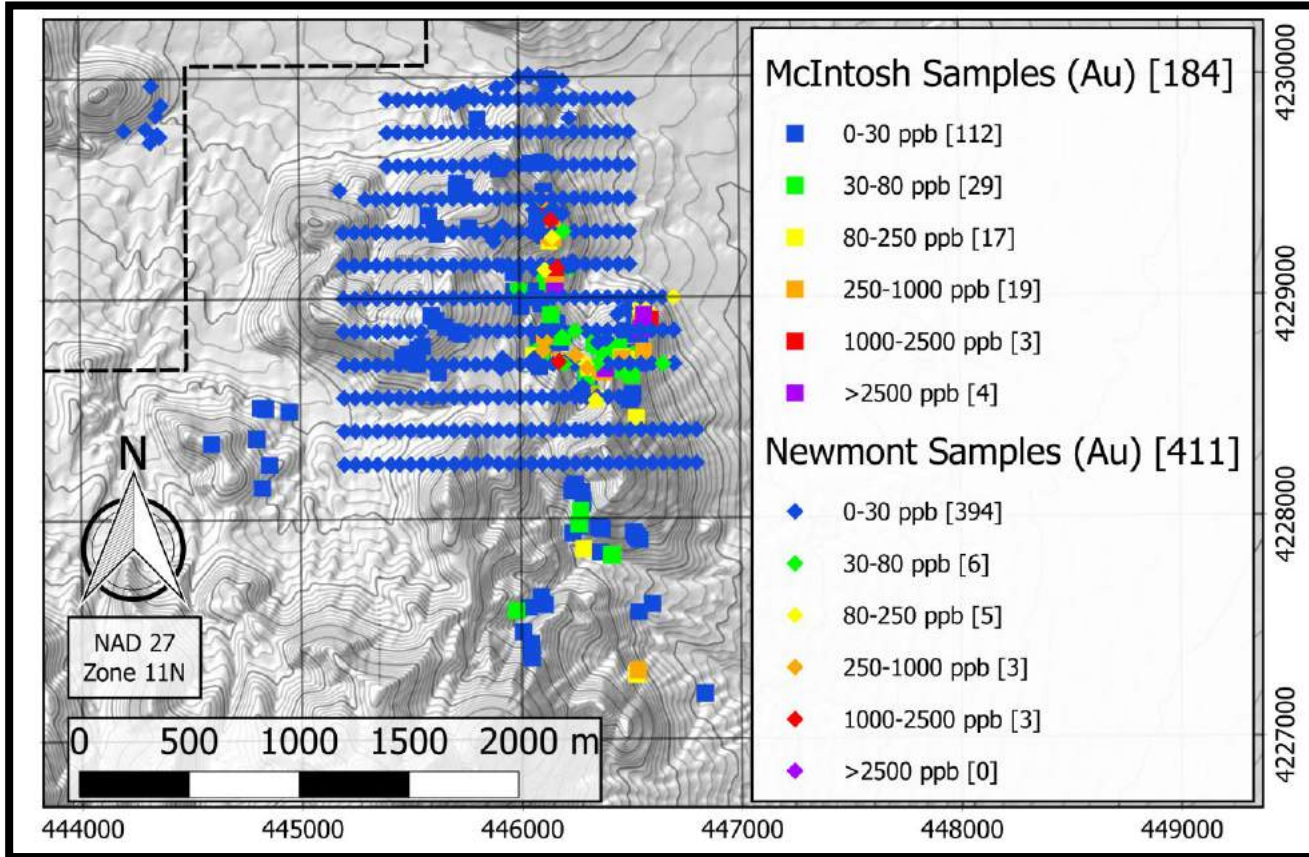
McIntosh Samples (Au) [184]

0-30 ppb [112]

30-80 ppb [29]

80-250 ppb [17]

250-1000 ppb [19]

1000-2500 ppb [3]

>2500 ppb [4]

Newmont Samples (Au) [411]

0-30 ppb [394]

30-80 ppb [6]

80-250 ppb [5]

250-1000 ppb [3]

1000-2500 ppb [3]

>2500 ppb [0]

N

NAD 27
Zone 11N

0 500 1000 1500 2000 m

4230000

4229000

4228000

4227000

444000 445000 446000 447000 448000 449000